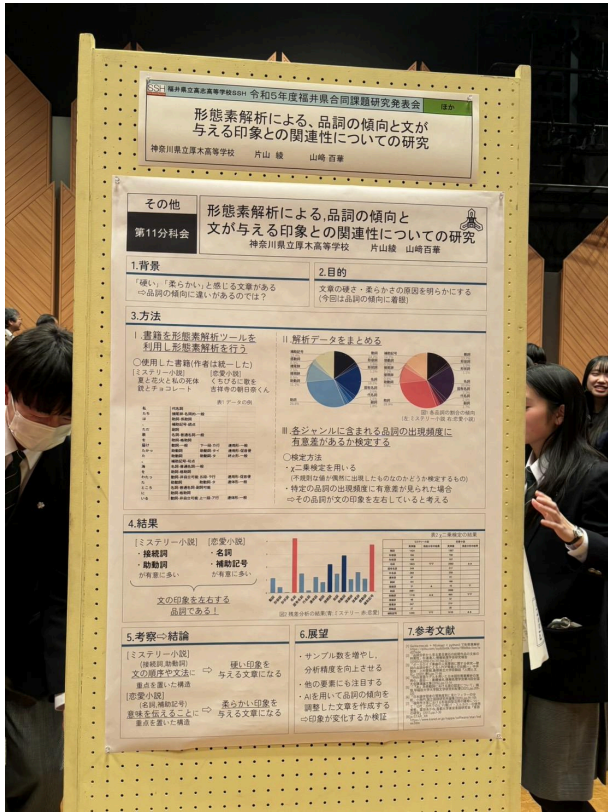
SSH 福井県立高志高等学校SSH 令和5年度福井県合同課題研究発表会 ほか

形態素解析による、品詞の傾向と文が与える印象との関連性についての研究

神奈川県立厚木高等学校 片山 綾 山崎 百華

その他

第11分科会

形態素解析による,品詞の傾向と文が与える印象との関連性についての研究

神奈川県立厚木高等学校 片山綾 山崎百華

1.背景

「硬い」「柔らかい」と感じる文章がある
⇒品詞の傾向に違いがあるのでは?

2.目的

文章の硬さ・柔らかさの原因を明らかにする
(今回は品詞の傾向に着眼)

3.方法

I 書籍を形態素解析ツールを利用し形態素解析を行う

○使用した書籍(作者は統一した)
[ミステリー小説] [恋愛小説]
夏と花火と私の死体 くちびるに歌を
銃とチョコレート 吉祥寺の朝日奈くん

表1 データの例

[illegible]

II 解析データをまとめる

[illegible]

III 各ジャンルに含まれる品詞の出現頻度に有意差があるか検定する

○検定方法
・$\chi$二乗検定を用いる
(不規則な値が偶然に出現したものなのかどうか検定するもの)
・特定の品詞の出現頻度に有意差が見られた場合
⇒その品詞が文の印象を左右していると考える

4.結果

[ミステリー小説] [恋愛小説]
・接続詞 ・名詞
・助動詞 ・補助記号
が有意に多い が有意に多い

文の印象を左右する品詞である!

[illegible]

5.考察⇨結論

[ミステリー小説]
(接続詞,助動詞)
文の順序や文法に重点を置いた構造 ⇨ 硬い印象を与える文章になる
[恋愛小説]
(名詞,補助記号)
意味を伝えることに重点を置いた構造 ⇨ 柔らかい印象を与える文章になる

6.展望

・サンプル数を増やし、分析精度を向上させる
・他の要素にも注目する
・AIを用いて品詞の傾向を調整した文章を作成する
⇒印象が変化するか検証

7.参考文献

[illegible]